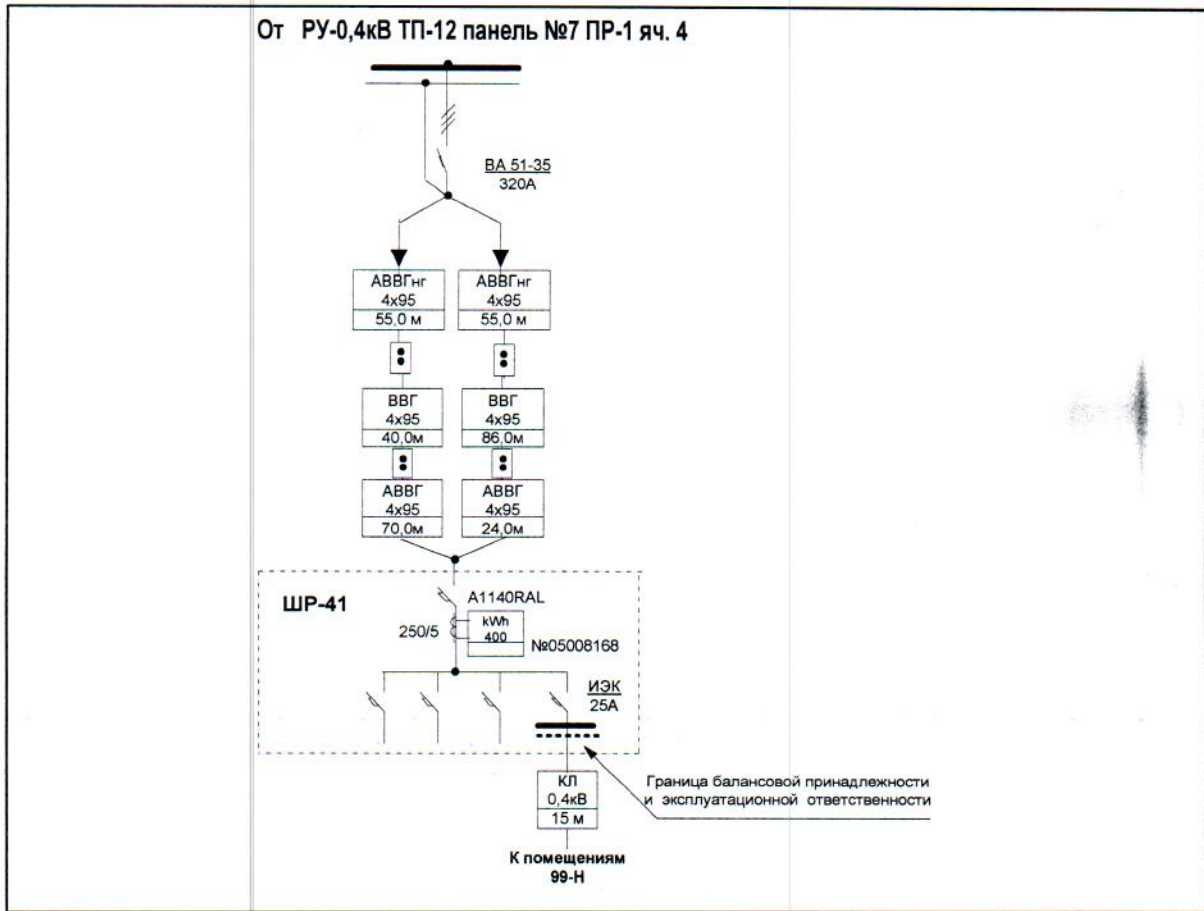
От РУ-0,4кВ ТП-12 панель №7 ПР-1 яч. 4

ВА 51-35
320А

АВВГнг
4x95
55,0 м

АВВГнг
4x95
55,0 м

ВВГ
4x95
40,0м

ВВГ
4x95
86,0м

АВВГ
4x95
70,0м

АВВГ
4x95
24,0м

ШР-41

A1140RAL

250/5

kWh
400

№05008168

ИЭК
25А

КЛ
0,4кВ
15 м

Граница балансовой принадлежности и эксплуатационной ответственности

К помещениям
99-Н